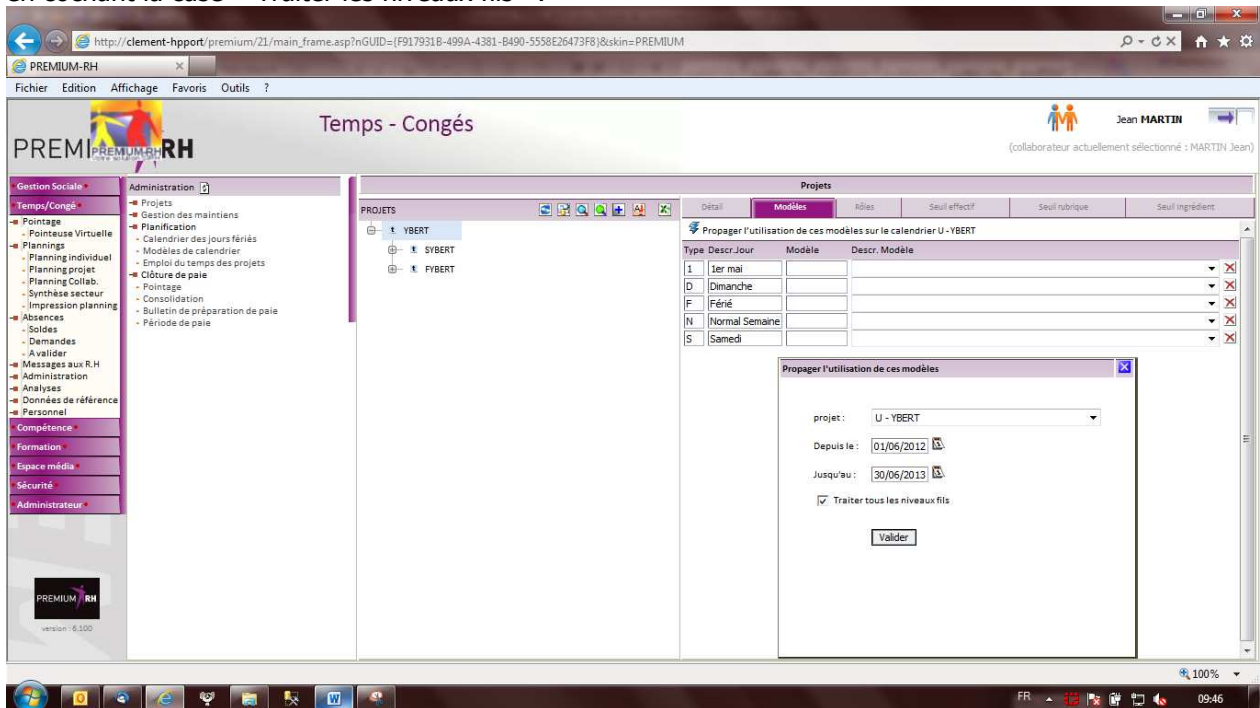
en cochant la case " Traiter les niveaux fils ".

http://clement-hpport/premium/21/main_frame.asp?nGUID={F917931B-499A-4381-B490-5558E26473F8}&skin=PREMIUM

PREMIUM-RH

Fichier Edition Affichage Favoris Outils ?

PREMIUM RH

Temps - Congés

Jean MARTIN

(collaborateur actuellement sélectionné : MARTIN Jean)

Gestion Sociale
Temps/Congé
Pointage
Pointeuse Virtuelle
Plannings
Planning individuel
Planning projet
Planning Collab.
Synthèse secteur
Impression planning
Absences
Soldes
Demandes
A valider
Messages aux R.H
Administration
Analyses
Données de référence
Personnel
Compétence
Formation
Espace média
Sécurité
Administrateur

PREMIUM RH
version : 6.100

Administration
Projets
Gestion des maintiens
Planification
Calendrier des jours fériés
Modèles de calendrier
Emploi du temps des projets
Clôture de paie
Pointage
Consolidation
Bulletin de préparation de paie
Période de paie

Projets

PROJETS
YBERT
SYBERT
FYBERT

Détail | Modèles | Rôles | Seuil effectif | Seuil rubrique | Seuil ingrédient

Propager l'utilisation de ces modèles sur le calendrier U - YBERT

| Type | Descr.Jour | Modèle | Descr. Modèle |
|---|---|---|---|
| 1 | 1er mai | | |
| D | Dimanche | | |
| F | Férié | | |
| N | Normal Semaine | | |
| S | Samedi | | |

Propager l'utilisation de ces modèles

projet : U - YBERT

Depuis le : 01/06/2012

Jusqu'au : 30/06/2013

Traiter tous les niveaux fils

Valider

100%

FR 09:46